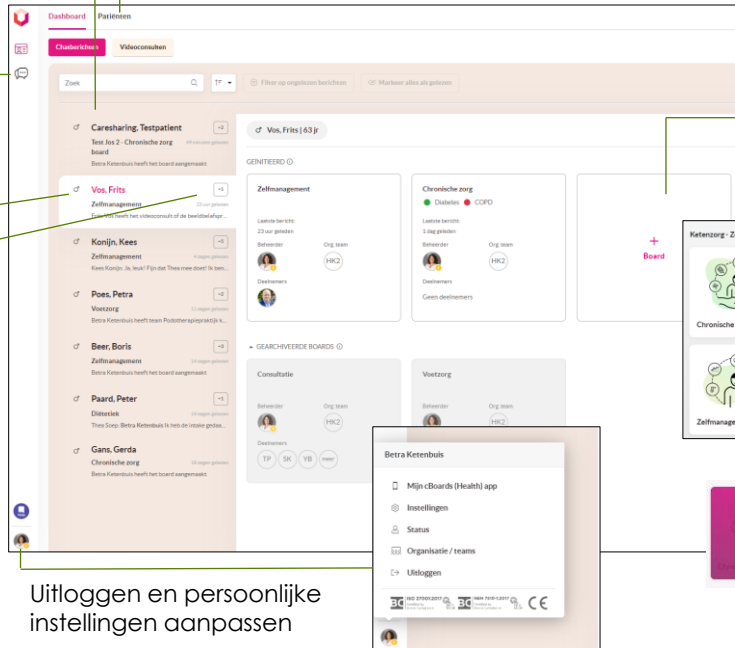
Dashboard Patiënten

Chatberichten Videoconsulten

Zoek

Filter op ongelezen berichten Markeer alles als gelezen

Caresharing, Testpatient
Test Jos 2 - Chronische zorg board
Betra Ketenbuis heeft het board aangemaakt

Vos, Frits
Zelfmanagement
Frits Vos heeft het videoconsult of de beeldtelefoon...

Konijn, Kees
Zelfmanagement
Kees Konijn: Ja, leuk! Fijn dat Thea mee doet! Ik ben...

Poes, Petra
Voetzorg
Betra Ketenbuis heeft team Podotherapiepraktijk...

Beer, Boris
Zelfmanagement
Betra Ketenbuis heeft het board aangemaakt

Paard, Peter
Diëtetiek
Thea Soep: Betra Ketenbuis Ik heb de intake gedaa...

Gans, Gerda
Chronische zorg
Betra Ketenbuis heeft het board aangemaakt

Vos, Frits | 63 jr

GENITIEERD

Zelfmanagement
Laatste bericht:
23 uur geleden
Beheerder Org. team
HK2
Deelnemers

Chronische zorg
Diabetes COPD
Laatste bericht:
1 dag geleden
Beheerder Org. team
HK2
Deelnemers
Geen deelnemers

+
Board

GEARCHIVEERDE BOARDS

Consultatie
Beheerder Org. team
HK2
Deelnemers
TP SK YB

Voetzorg
Beheerder

Ketenzorg - Z
Chronische
Zelfmanage

Betra Ketenbuis
Mijn cBoards (Health) app
Instellingen
Status
Organisatie / teams
Uitloggen

ISO 27001:2017 NEN 7510-1:2017 CE

Uitloggen en persoonlijke instellingen aanpassen